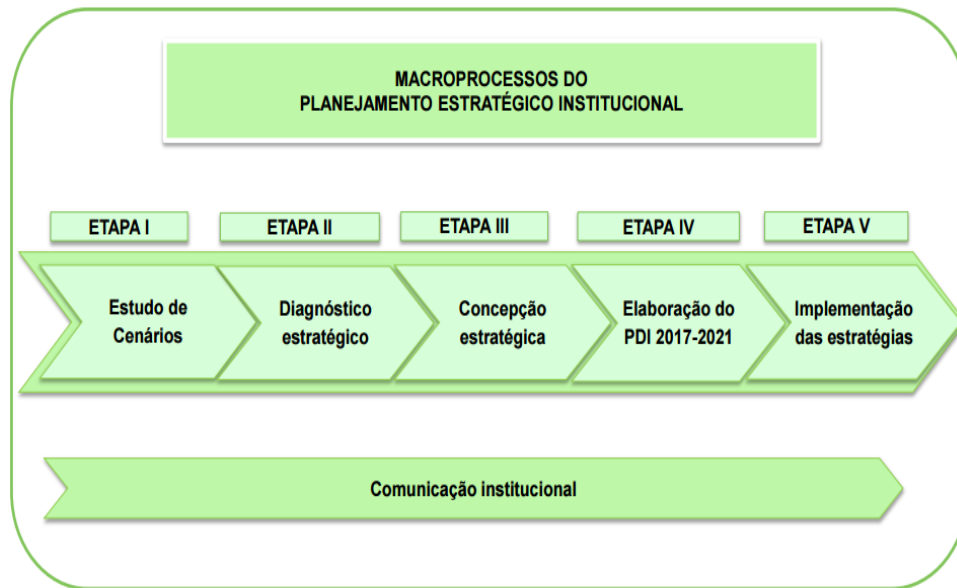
MACROPROCESSOS DO
PLANEJAMENTO ESTRATÉGICO INSTITUCIONAL

ETAPA I

Estudo de Cenários

ETAPA II

Diagnóstico estratégico

ETAPA III

Concepção estratégica

ETAPA IV

Elaboração do PDI 2017-2021

ETAPA V

Implementação das estratégias

Comunicação institucional